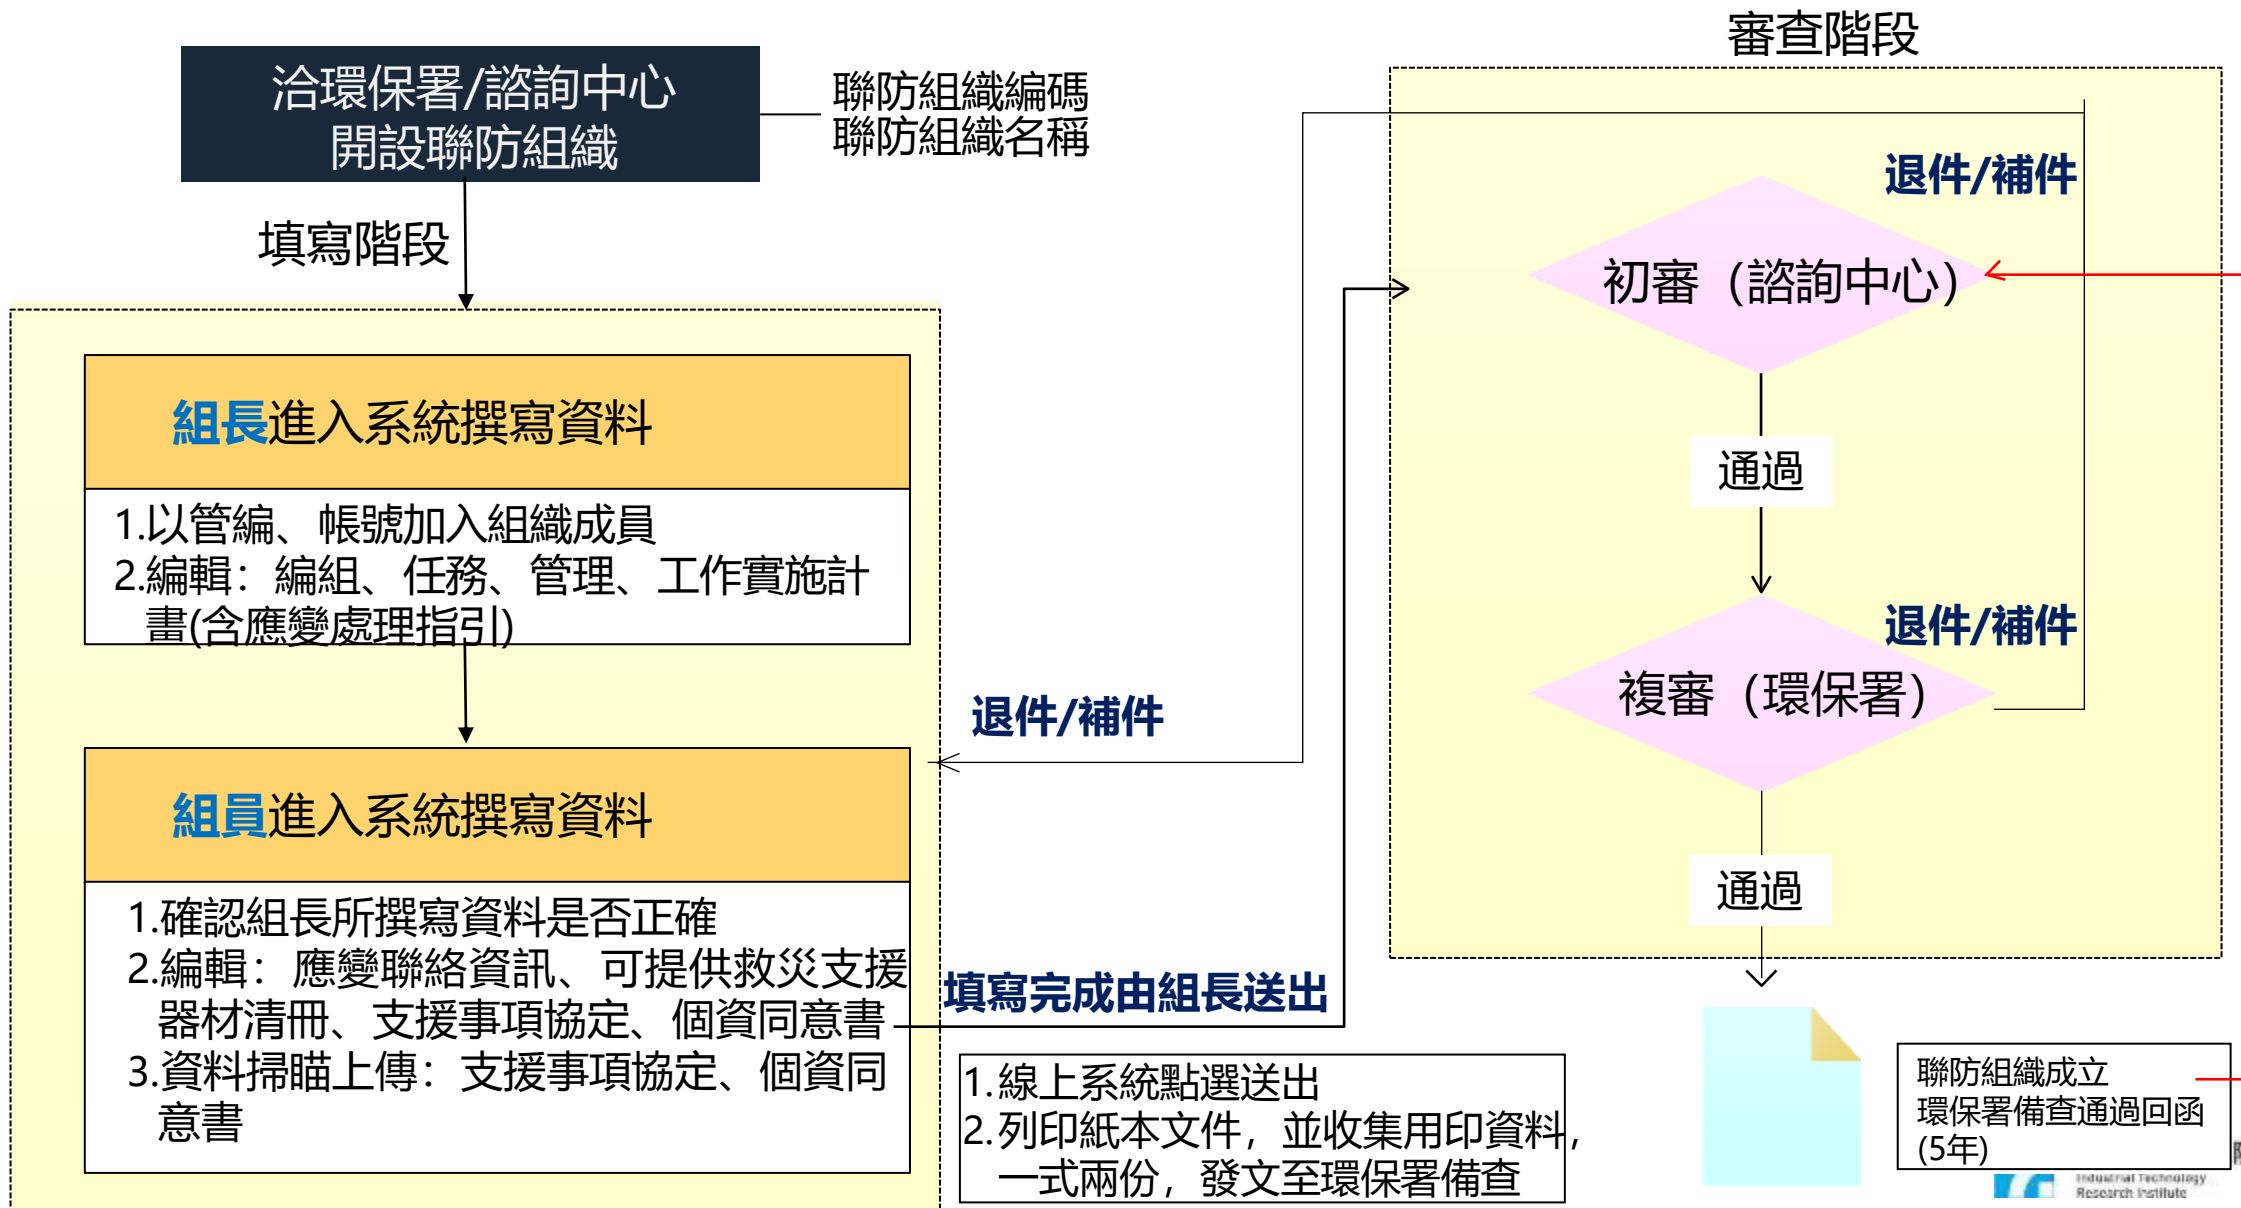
洽環保署/諮詢中心
開設聯防組織

聯防組織編碼
聯防組織名稱

填寫階段

組長進入系統撰寫資料

1.以管編、帳號加入組織成員
2.編輯：編組、任務、管理、工作實施計畫(含應變處理指引)

組員進入系統撰寫資料

1.確認組長所撰寫資料是否正確
2.編輯：應變聯絡資訊、可提供救災支援器材清冊、支援事項協定、個資同意書
3.資料掃瞄上傳：支援事項協定、個資同意書

審查階段

退件/補件

初審（諮詢中心）

通過

退件/補件

複審（環保署）

通過

退件/補件

填寫完成由組長送出

1.線上系統點選送出
2.列印紙本文件，並收集用印資料，一式兩份，發文至環保署備查

聯防組織成立
環保署備查通過回函
(5年)

Industrial Technology Research Institute